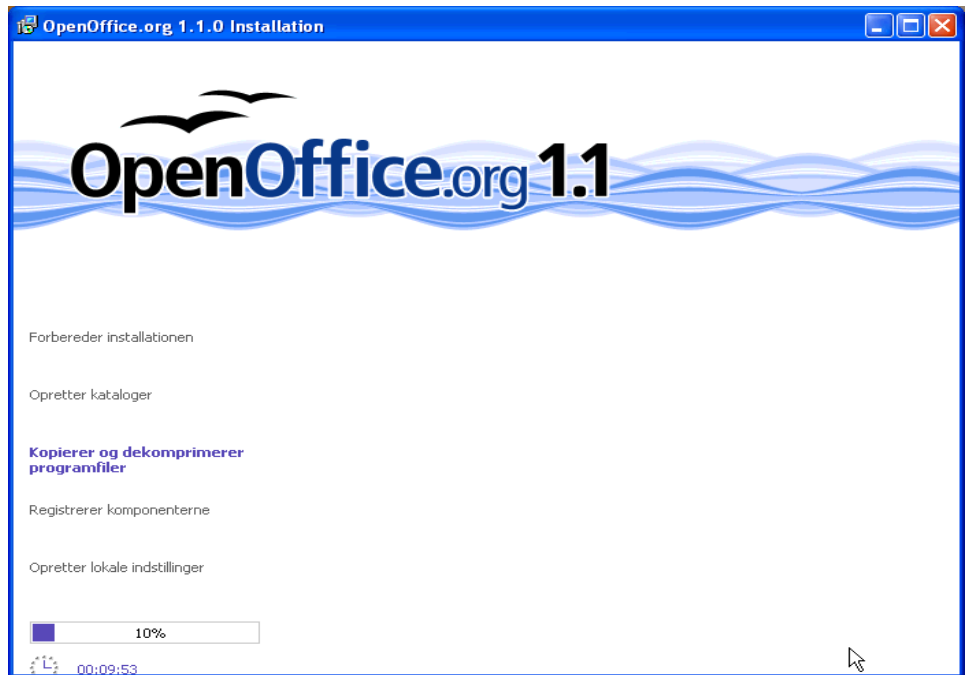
OpenOffice.org 1.1.0 Installation

OpenOffice.org 1.1

Forbereder installationen

Opretter kataloger

Kopierer og dekomprimerer programfiler

Registrerer komponenterne

Opretter lokale indstillinger

10%

00:09:53